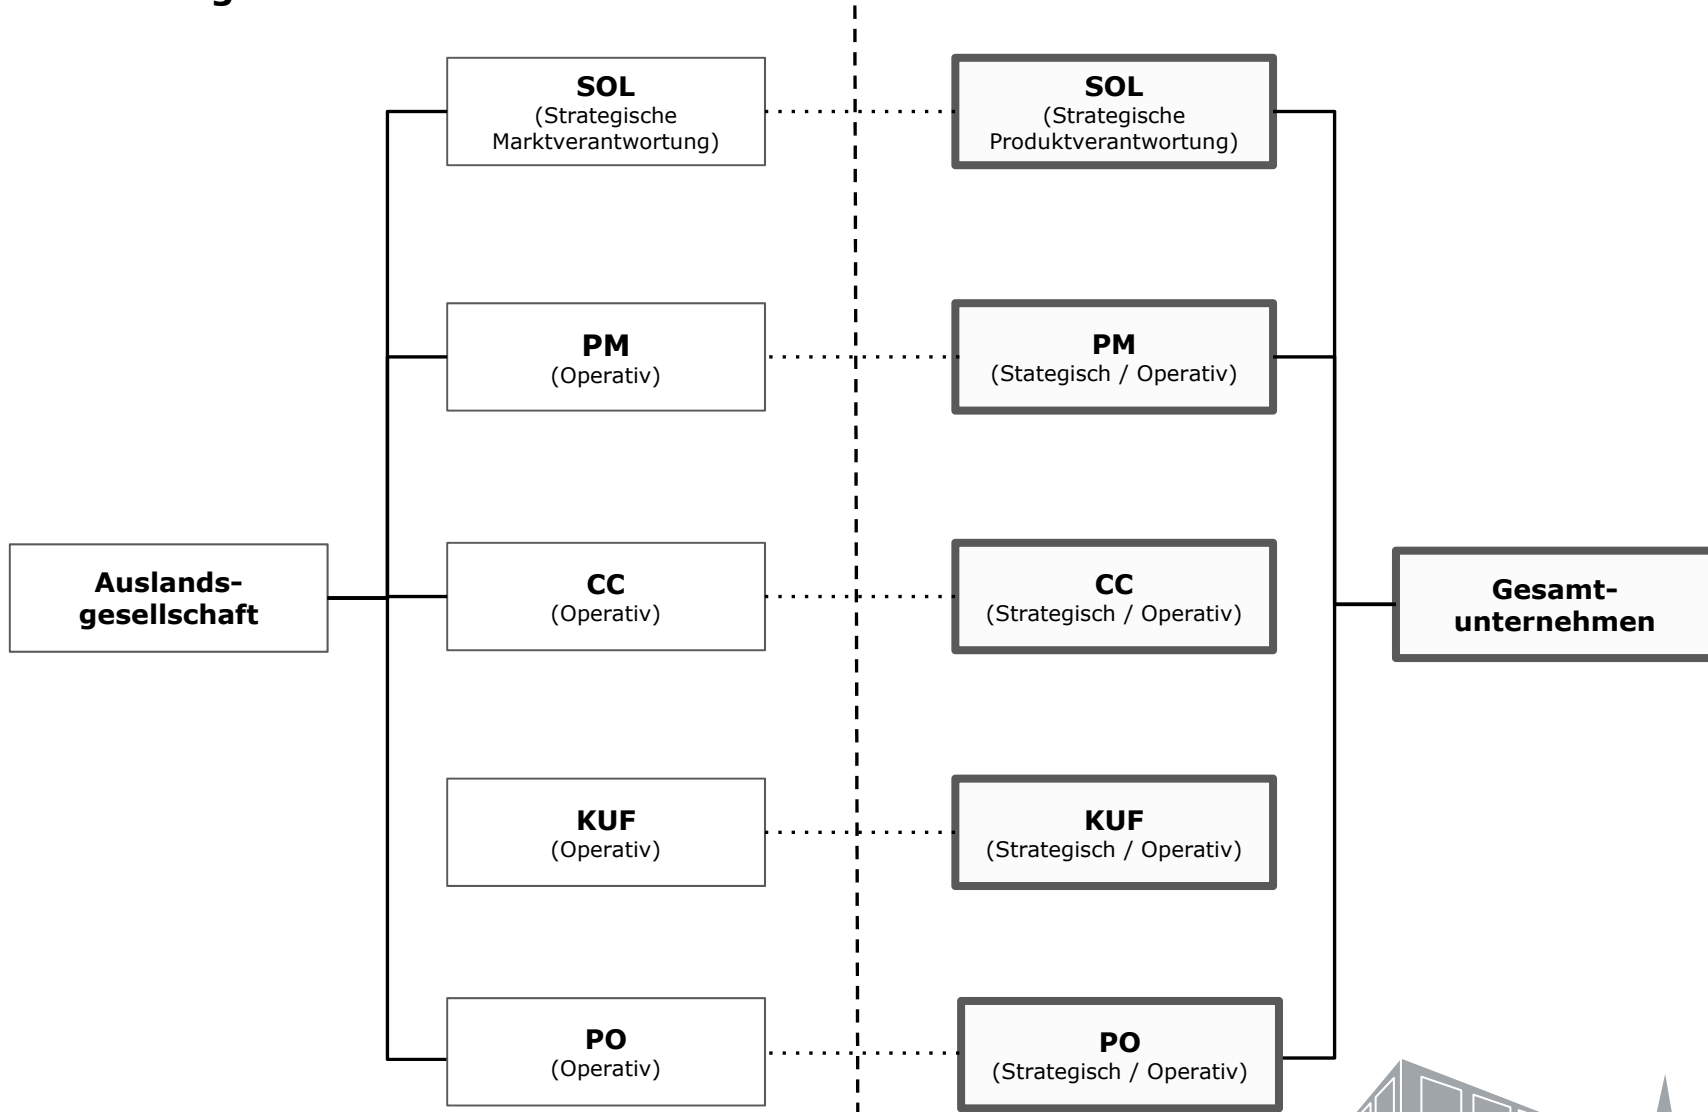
Auslandsgesellschaft

SOL
(Strategische Marktverantwortung)

PM
(Operativ)

CC
(Operativ)

KUF
(Operativ)

PO
(Operativ)

SOL
(Strategische Produktverantwortung)

PM
(Stategisch / Operativ)

CC
(Strategisch / Operativ)

KUF
(Strategisch / Operativ)

PO
(Strategisch / Operativ)

Gesamtunternehmen